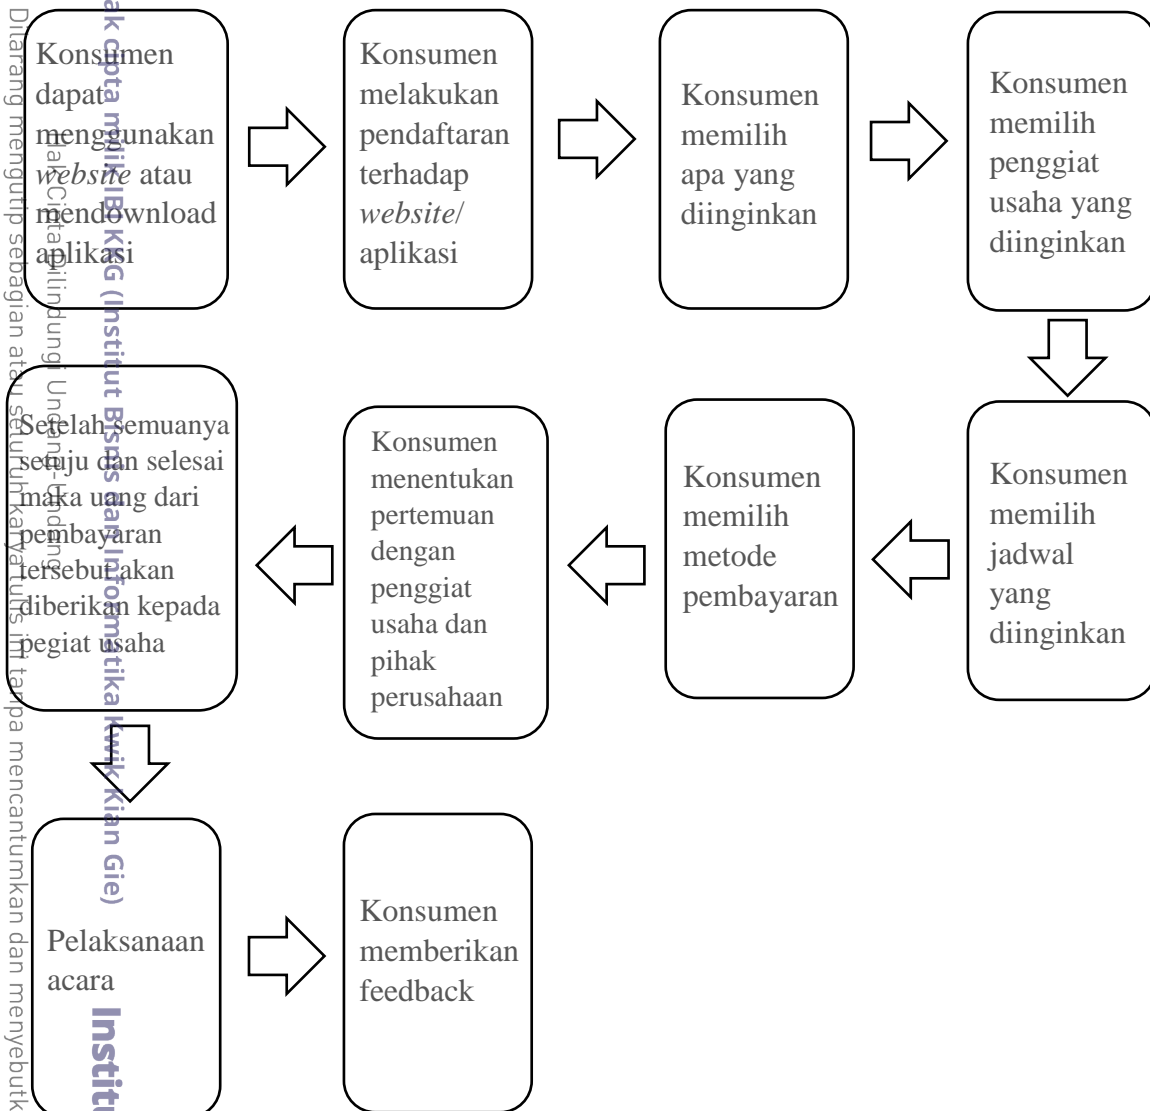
Konsumen dapat menggunakan *website* atau mendownload aplikasi

Konsumen melakukan pendaftaran terhadap *website*/ aplikasi

Konsumen memilih apa yang diinginkan

Konsumen memilih penggiat usaha yang diinginkan

Konsumen memilih jadwal yang diinginkan

Konsumen memilih metode pembayaran

Konsumen menentukan pertemuan dengan penggiat usaha dan pihak perusahaan

Setelah semuanya setuju dan selesai maka uang dari pembayaran tersebut akan diberikan kepada pegiat usaha

Pelaksanaan acara

Konsumen memberikan feedback

Hak cipta milik IBI KKG (Institut Bisnis dan Informatika Kwik Kian Gie)

Institut

Hak Cipta Dilindungi Undang-Undang

Dilarang mengutip sebagian atau seluruh karya tulis ini tanpa mencantumkan dan menyebutk